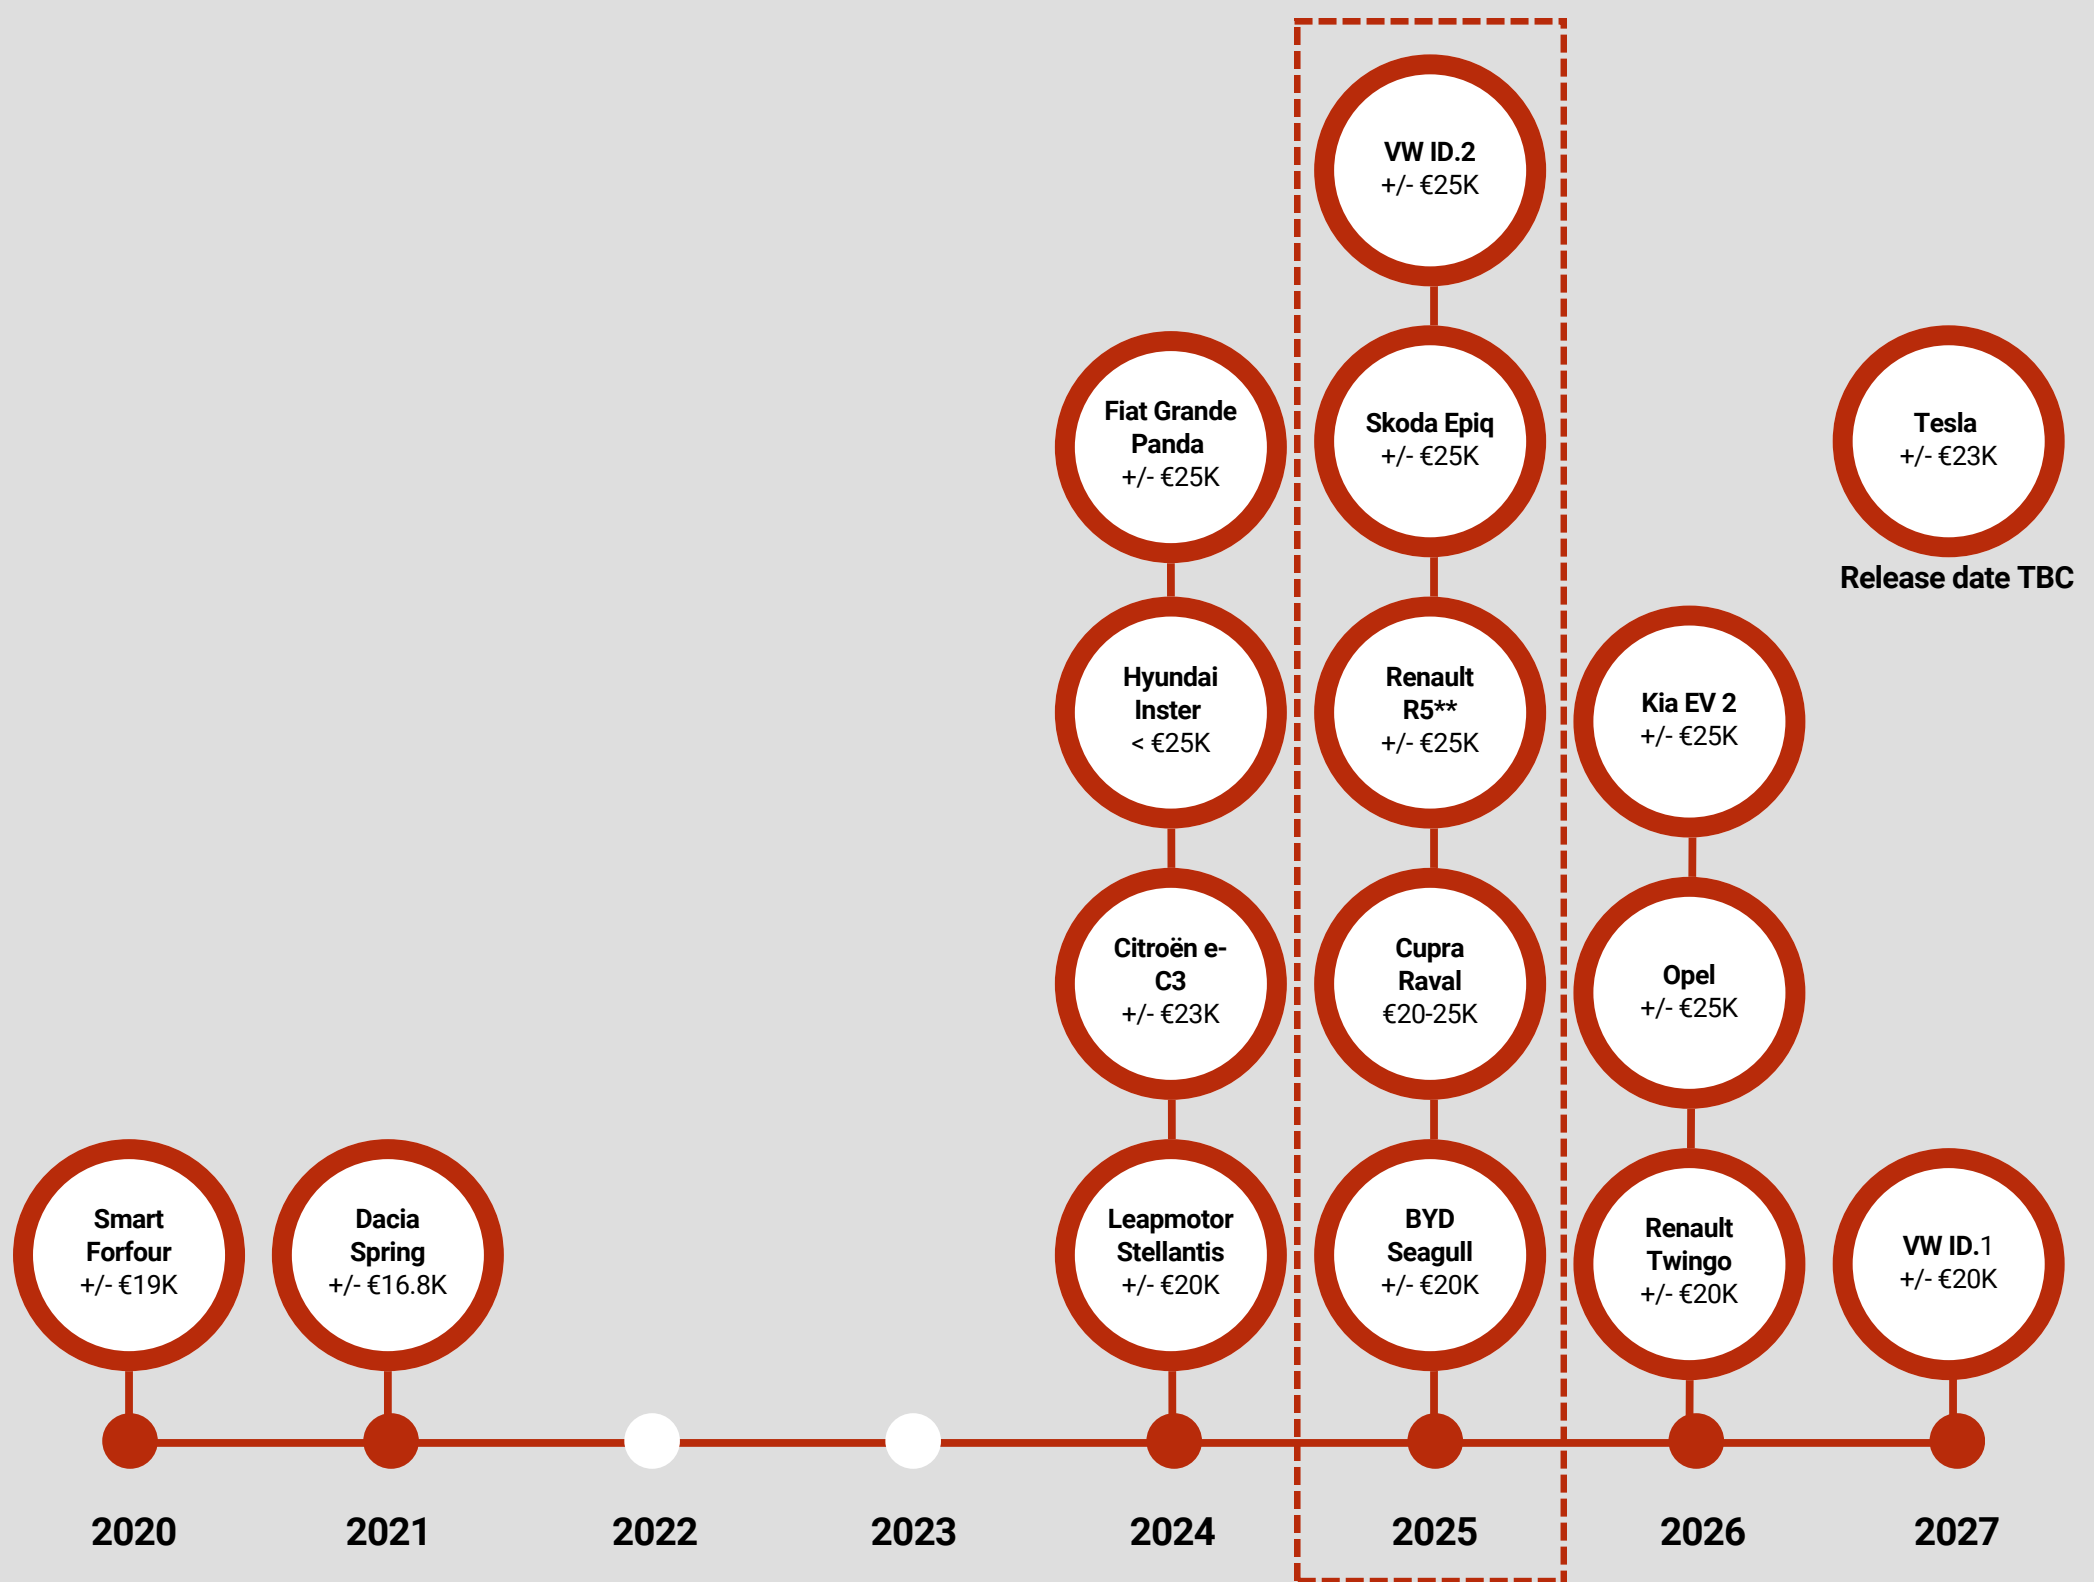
VW ID.2
+/- €25K

Fiat Grande Panda
+/- €25K

Skoda Epiq
+/- €25K

Tesla
+/- €23K

Release date TBC

Hyundai Inster
< €25K

Renault R5**
+/- €25K

Kia EV 2
+/- €25K

Citroën e-C3
+/- €23K

Cupra Raval
€20-25K

Opel
+/- €25K

Smart Forfour
+/- €19K

Dacia Spring
+/- €16.8K

Leapmotor Stellantis
+/- €20K

BYD Seagull
+/- €20K

Renault Twingo
+/- €20K

VW ID.1
+/- €20K

2020 2021 2022 2023 2024 2025 2026 2027